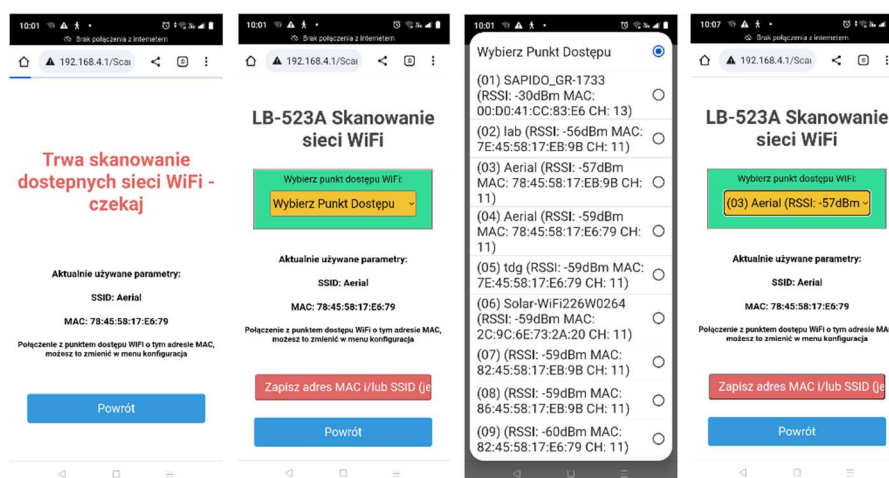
10:01

Brak połączenia z Internetem

192.168.4.1/Scar

Trwa skanowanie dostepnych sieci WiFi - czekaj

Aktualnie używane parametry:

SSID: Aerial

MAC: 78:45:58:17:E6:79

Połączenie z punktem dostępu WiFi o tym adresie MAC, możesz to zmienić w menu konfiguracja

Powrót

10:01

Brak połączenia z Internetem

192.168.4.1/Scar

LB-523A Skanowanie sieci WiFi

Wybierz punkt dostępu WiFi:

Wybierz Punkt Dostępu

Aktualnie używane parametry:

SSID: Aerial

MAC: 78:45:58:17:E6:79

Połączenie z punktem dostępu WiFi o tym adresie MAC, możesz to zmienić w menu konfiguracja

Zapisz adres MAC i/lub SSID (je

Powrót

10:01

Wybierz Punkt Dostępu

(01) SAPIDO_GR-1733 (RSSI: -30dBm MAC: 00:D0:41:CC:83:E6 CH: 13)

(02) lab (RSSI: -56dBm MAC: 7E:45:58:17:EB:9B CH: 11)

(03) Aerial (RSSI: -57dBm MAC: 78:45:58:17:EB:9B CH: 11)

(04) Aerial (RSSI: -59dBm MAC: 78:45:58:17:E6:79 CH: 11)

(05) tdg (RSSI: -59dBm MAC: 7E:45:58:17:E6:79 CH: 11)

(06) Solar-WiFi226W0264 (RSSI: -59dBm MAC: 2C:9C:6E:73:2A:20 CH: 11)

(07) (RSSI: -59dBm MAC: 82:45:58:17:EB:9B CH: 11)

(08) (RSSI: -59dBm MAC: 86:45:58:17:EB:9B CH: 11)

(09) (RSSI: -60dBm MAC: 82:45:58:17:E6:79 CH: 11)

10:07

Brak połączenia z Internetem

192.168.4.1/Scar

LB-523A Skanowanie sieci WiFi

Wybierz punkt dostępu WiFi:

(03) Aerial (RSSI: -57dBm

Aktualnie używane parametry:

SSID: Aerial

MAC: 78:45:58:17:E6:79

Połączenie z punktem dostępu WiFi o tym adresie MAC, możesz to zmienić w menu konfiguracja

Zapisz adres MAC i/lub SSID (je

Powrót